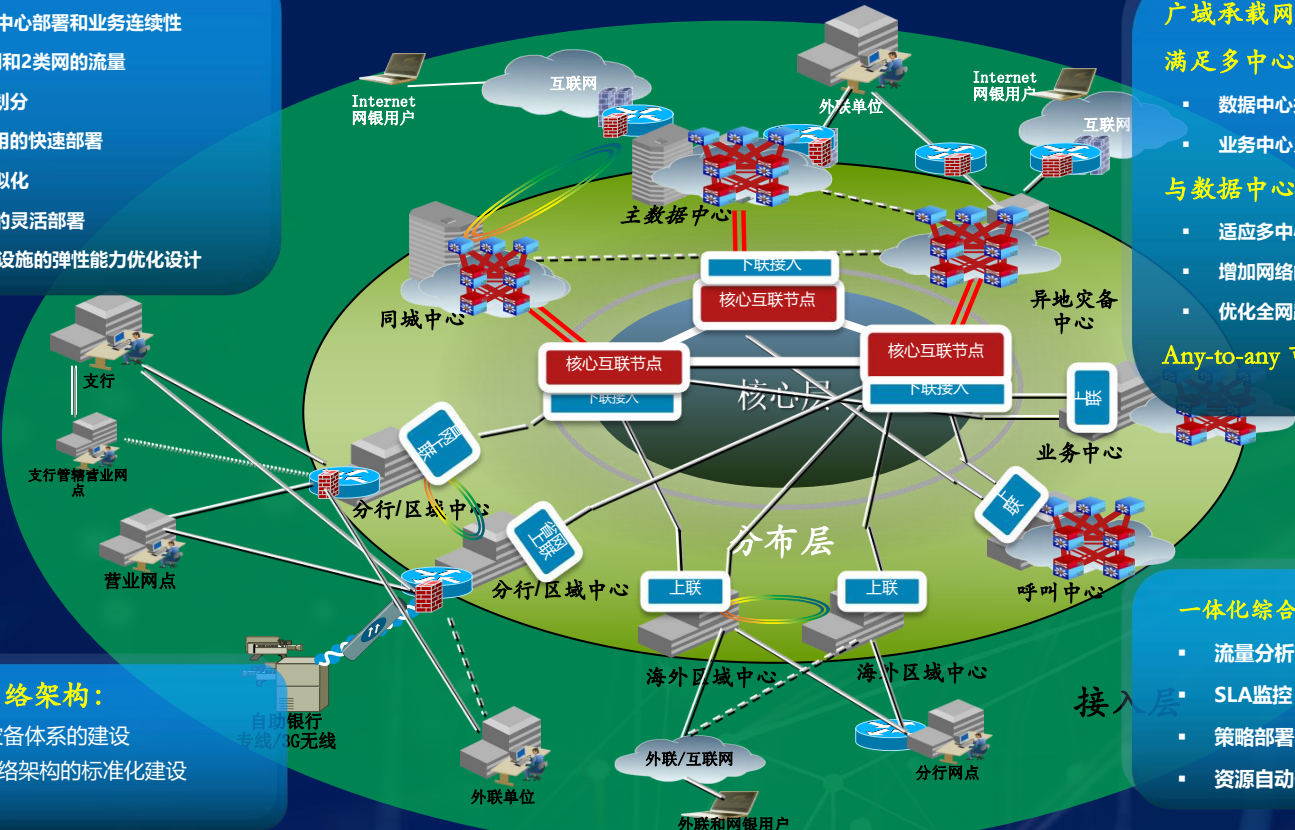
中心部署和业务连续性
和2类网的流量
划分
用的快速部署
拟化
的灵活部署
设施的弹性能力优化设计

广域承载网
满足多中心
▪ 数据中心
▪ 业务中心
与数据中心
▪ 适应多中
▪ 增加网络
▪ 优化全网
Any-to-any

Internet
网银用户
互联网
外联单位
Internet
网银用户
互联网
主数据中心
下联接入
核心互联节点
同城中心
异地灾备
中心
核心互联节点
核心互联节点
下联接入
下联接入
核心层
上联
业务中心
支行
支行管辖营业网点
管网上联
分行/区域中心
管网上联
分行/区域中心
分布层
上联
呼叫中心
营业网点
上联
上联
海外区域中心
海外区域中心
一体化综合
▪ 流量分析
▪ SLA监控
▪ 策略部署
▪ 资源自动
接入层
络架构:
灾备体系的建设
络架构的标准化建设
自助银行
专线/3G无线
外联/互联网
外联单位
分行网点
外联和网银用户